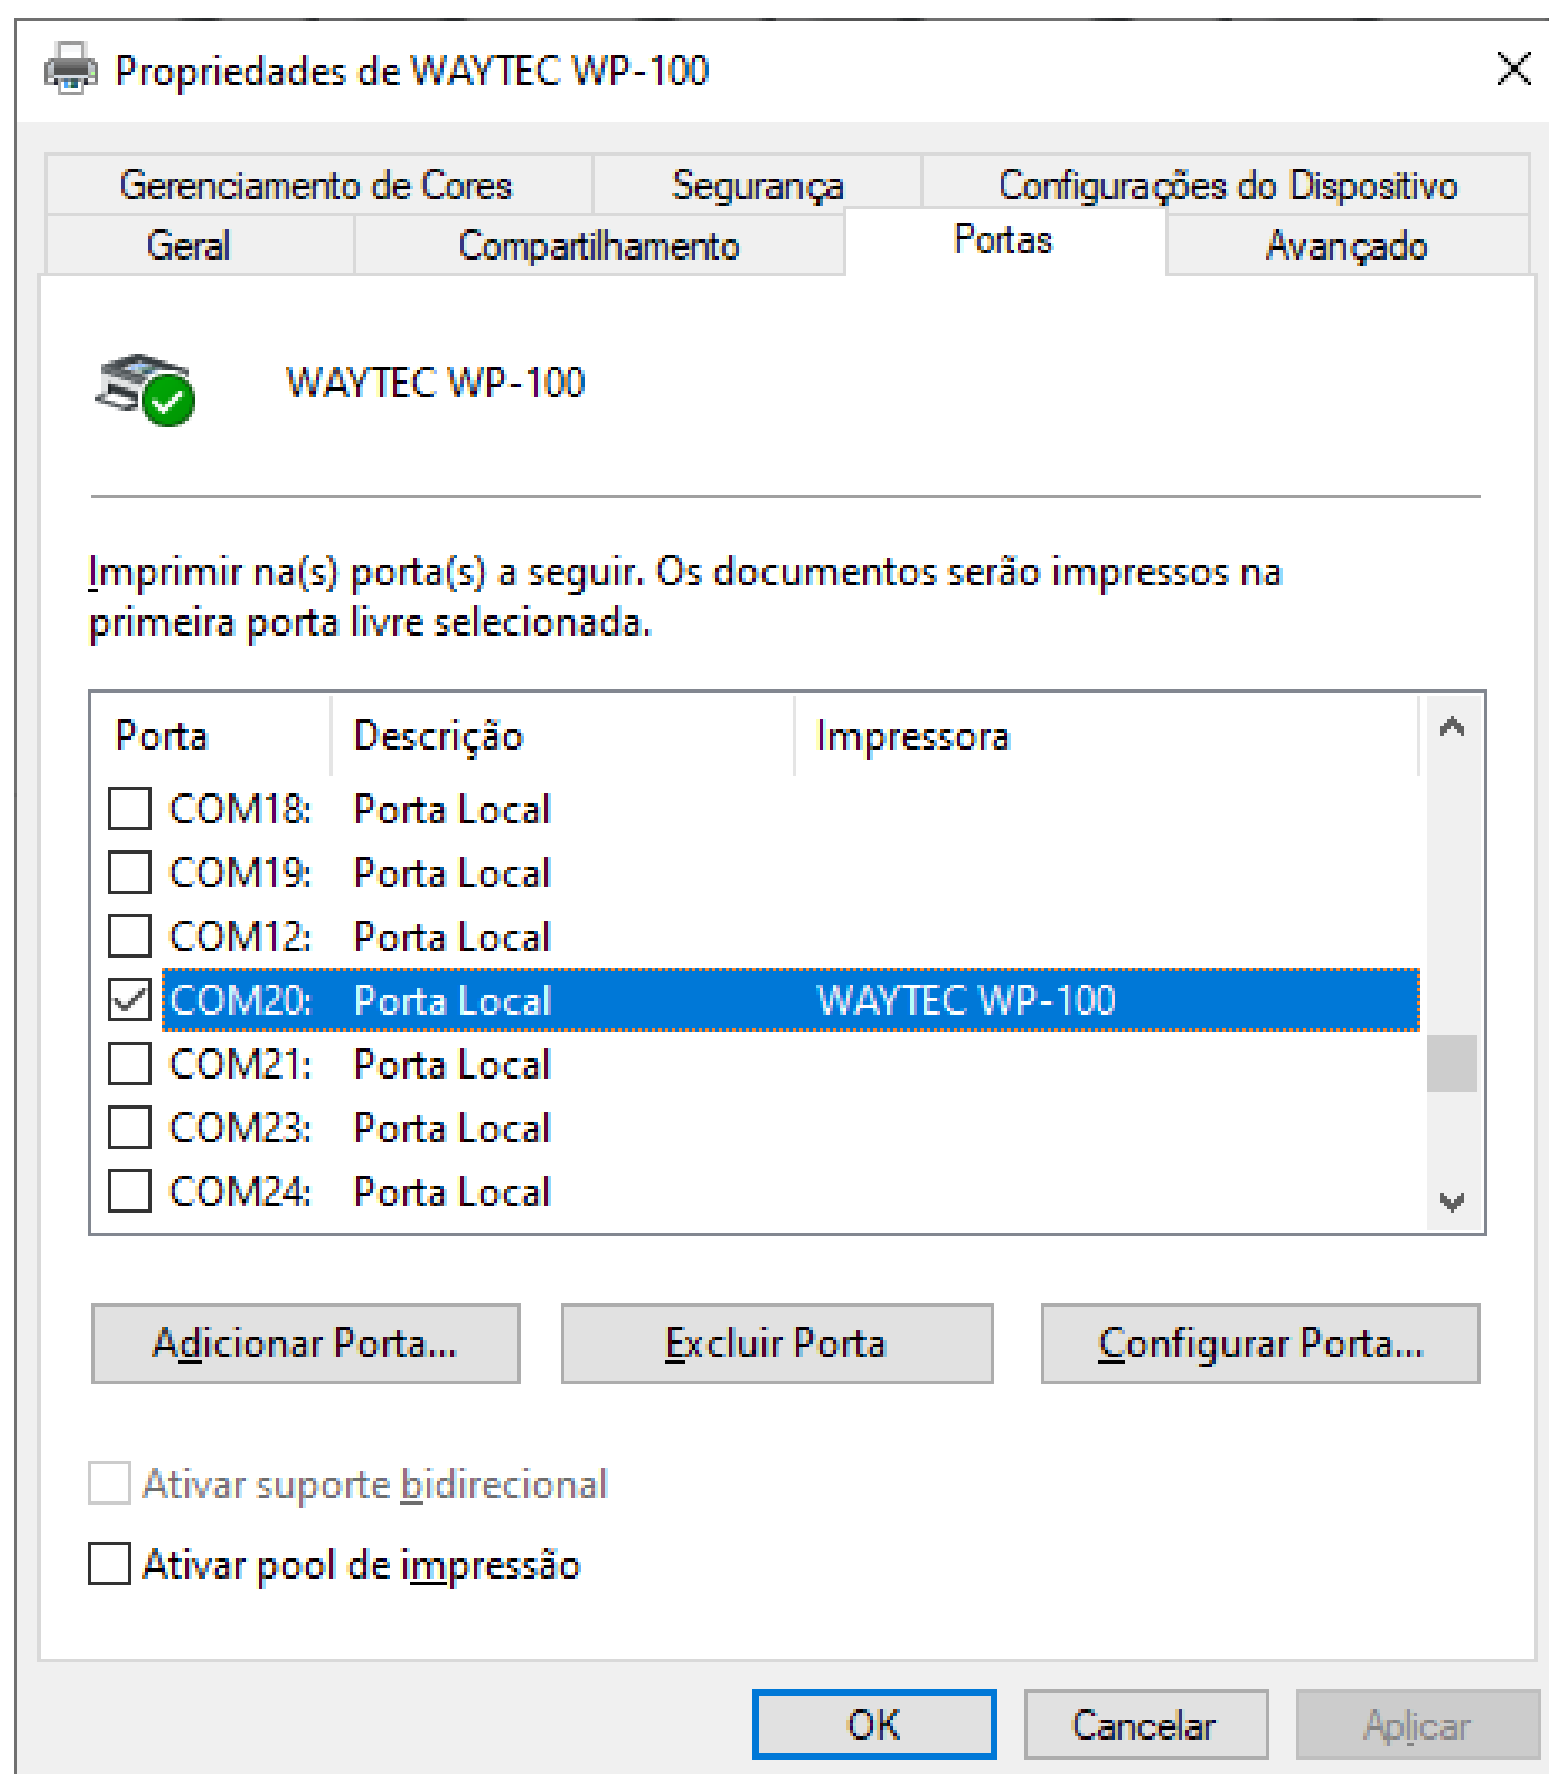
Propriedades de WAYTEC WP-100

Gerenciamento de Cores | Segurança | Configurações do Dispositivo
Geral | Compartilhamento | Portas | Avançado

WAYTEC WP-100

Imprimir na(s) porta(s) a seguir. Os documentos serão impressos na primeira porta livre selecionada.

| Porta | Descrição | Impressora |
|---|---|---|
| COM18: | Porta Local | |
| COM19: | Porta Local | |
| COM12: | Porta Local | |
| COM20: | Porta Local | WAYTEC WP-100 |
| COM21: | Porta Local | |
| COM23: | Porta Local | |
| COM24: | Porta Local | |

Adicionar Porta... Excluir Porta Configurar Porta...

Ativar suporte bidirecional

Ativar pool de impressão

OK Cancelar Aplicar